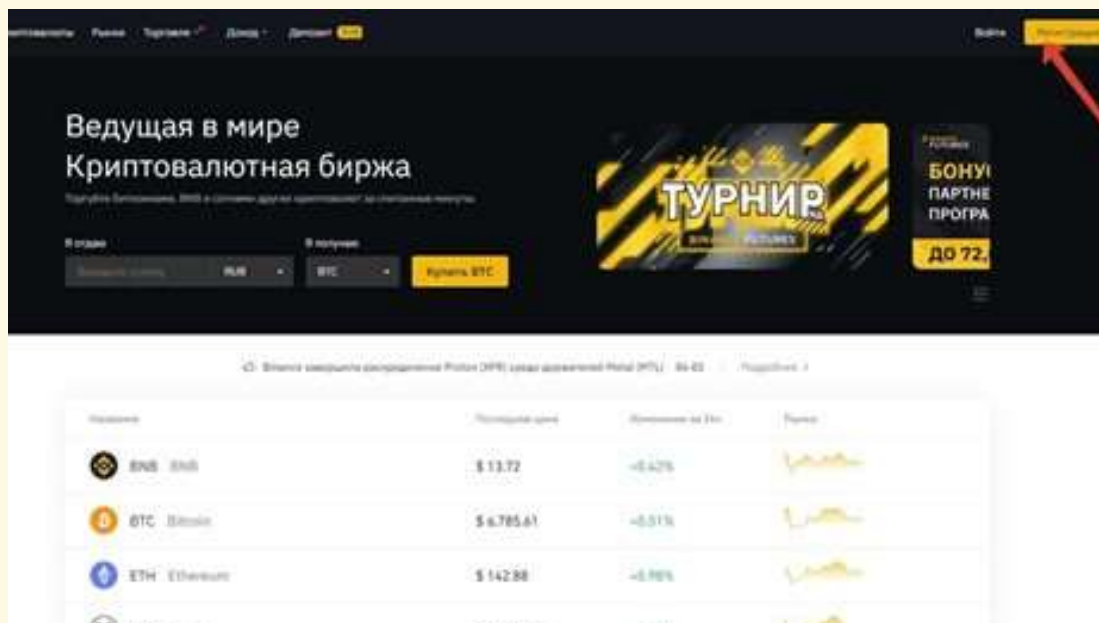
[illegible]птовалюты Рынки Торговля Доход Депозит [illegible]

Войти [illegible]

Ведущая в мире Криптовалютная биржа

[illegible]

Я отдаю

Я получаю

RUB

BTC

Купить BTC

ТУРНИР

FUTURES

FUTURES

БОНУ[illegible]

ПАРТНЕ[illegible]

ПРОГРА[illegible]

ДО 72,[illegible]

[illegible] Подробнее >

| Название | Последняя цена | Изменение за 24ч | Рынки |
|---|---|---|---|
| BNB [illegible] | $ 13.72 | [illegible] | |
| BTC Bitcoin | $ 6,785.61 | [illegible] | |
| ETH Ethereum | $ 142.88 | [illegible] | |